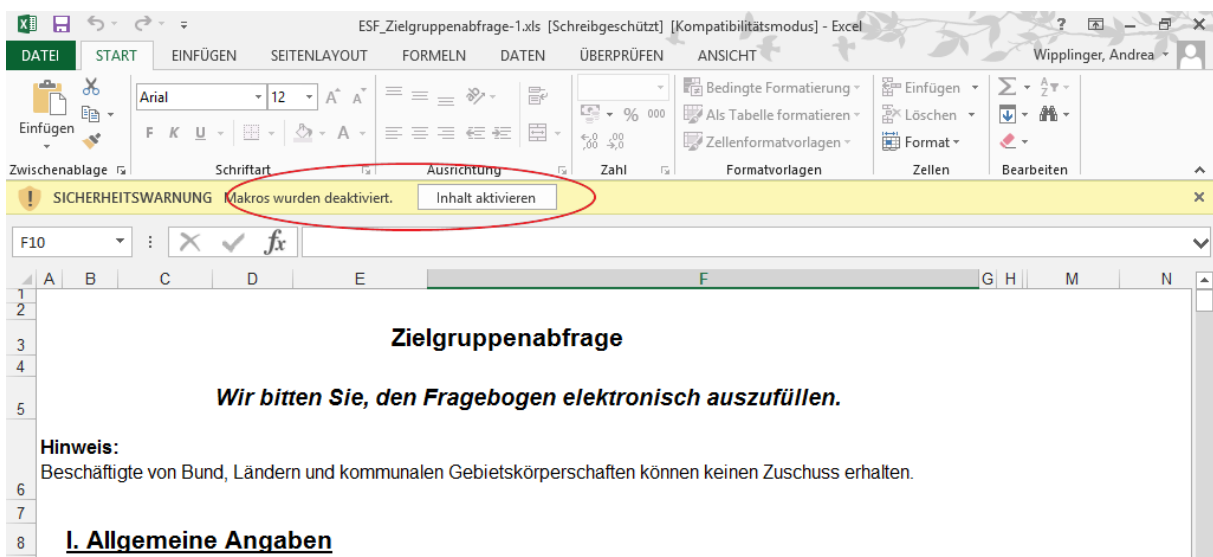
ESF_Zielgruppenabfrage-1.xls [Schreibgeschützt] [Kompatibilitätsmodus] - Excel

? – ×

DATEI START EINFÜGEN SEITENLAYOUT FORMELN DATEN ÜBERPRÜFEN ANSICHT Wipplinger, Andrea

Einfügen
Zwischenablage

Arial 12 A A
F K U
Schriftart

Ausrichtung

% 000
Zahl

Bedingte Formatierung
Als Tabelle formatieren
Zellenformatvorlagen
Formatvorlagen

Einfügen
Löschen
Format
Zellen

Bearbeiten

SICHERHEITSWARNUNG Makros wurden deaktiviert. Inhalt aktivieren ×

F10 fx

| A | B | C | D | E | F | G | H | M | N |

1
2
3 Zielgruppenabfrage
4
5 Wir bitten Sie, den Fragebogen elektronisch auszufüllen.

Hinweis:
Beschäftigte von Bund, Ländern und kommunalen Gebietskörperschaften können keinen Zuschuss erhalten.
6
7
8 I. Allgemeine Angaben